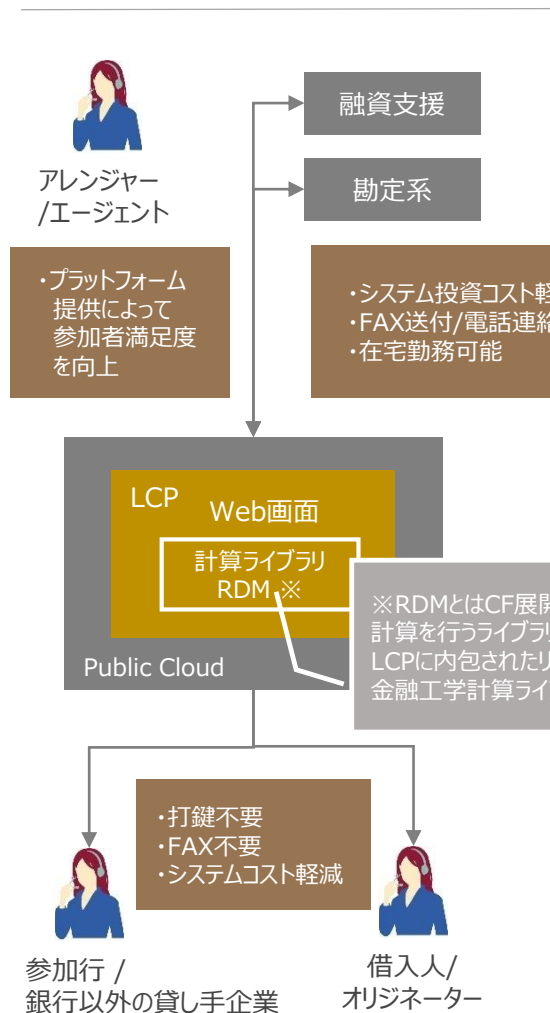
アレンジャー
/エージェント

融資支援

勘定系

・プラットフォーム
提供によって
参加者満足度
を向上

・システム投資コスト軽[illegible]
・FAX送付/電話連絡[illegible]
・在宅勤務可能

LCP

Web画面

計算ライブラリ
RDM ※

Public Cloud

※RDMとはCF展開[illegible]
計算を行うライブラリ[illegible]
LCPに内包されたり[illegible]
金融工学計算ライ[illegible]

・打鍵不要
・FAX不要
・システムコスト軽減

参加行 /
銀行以外の貸し手企業

借入人/
オリジネーター